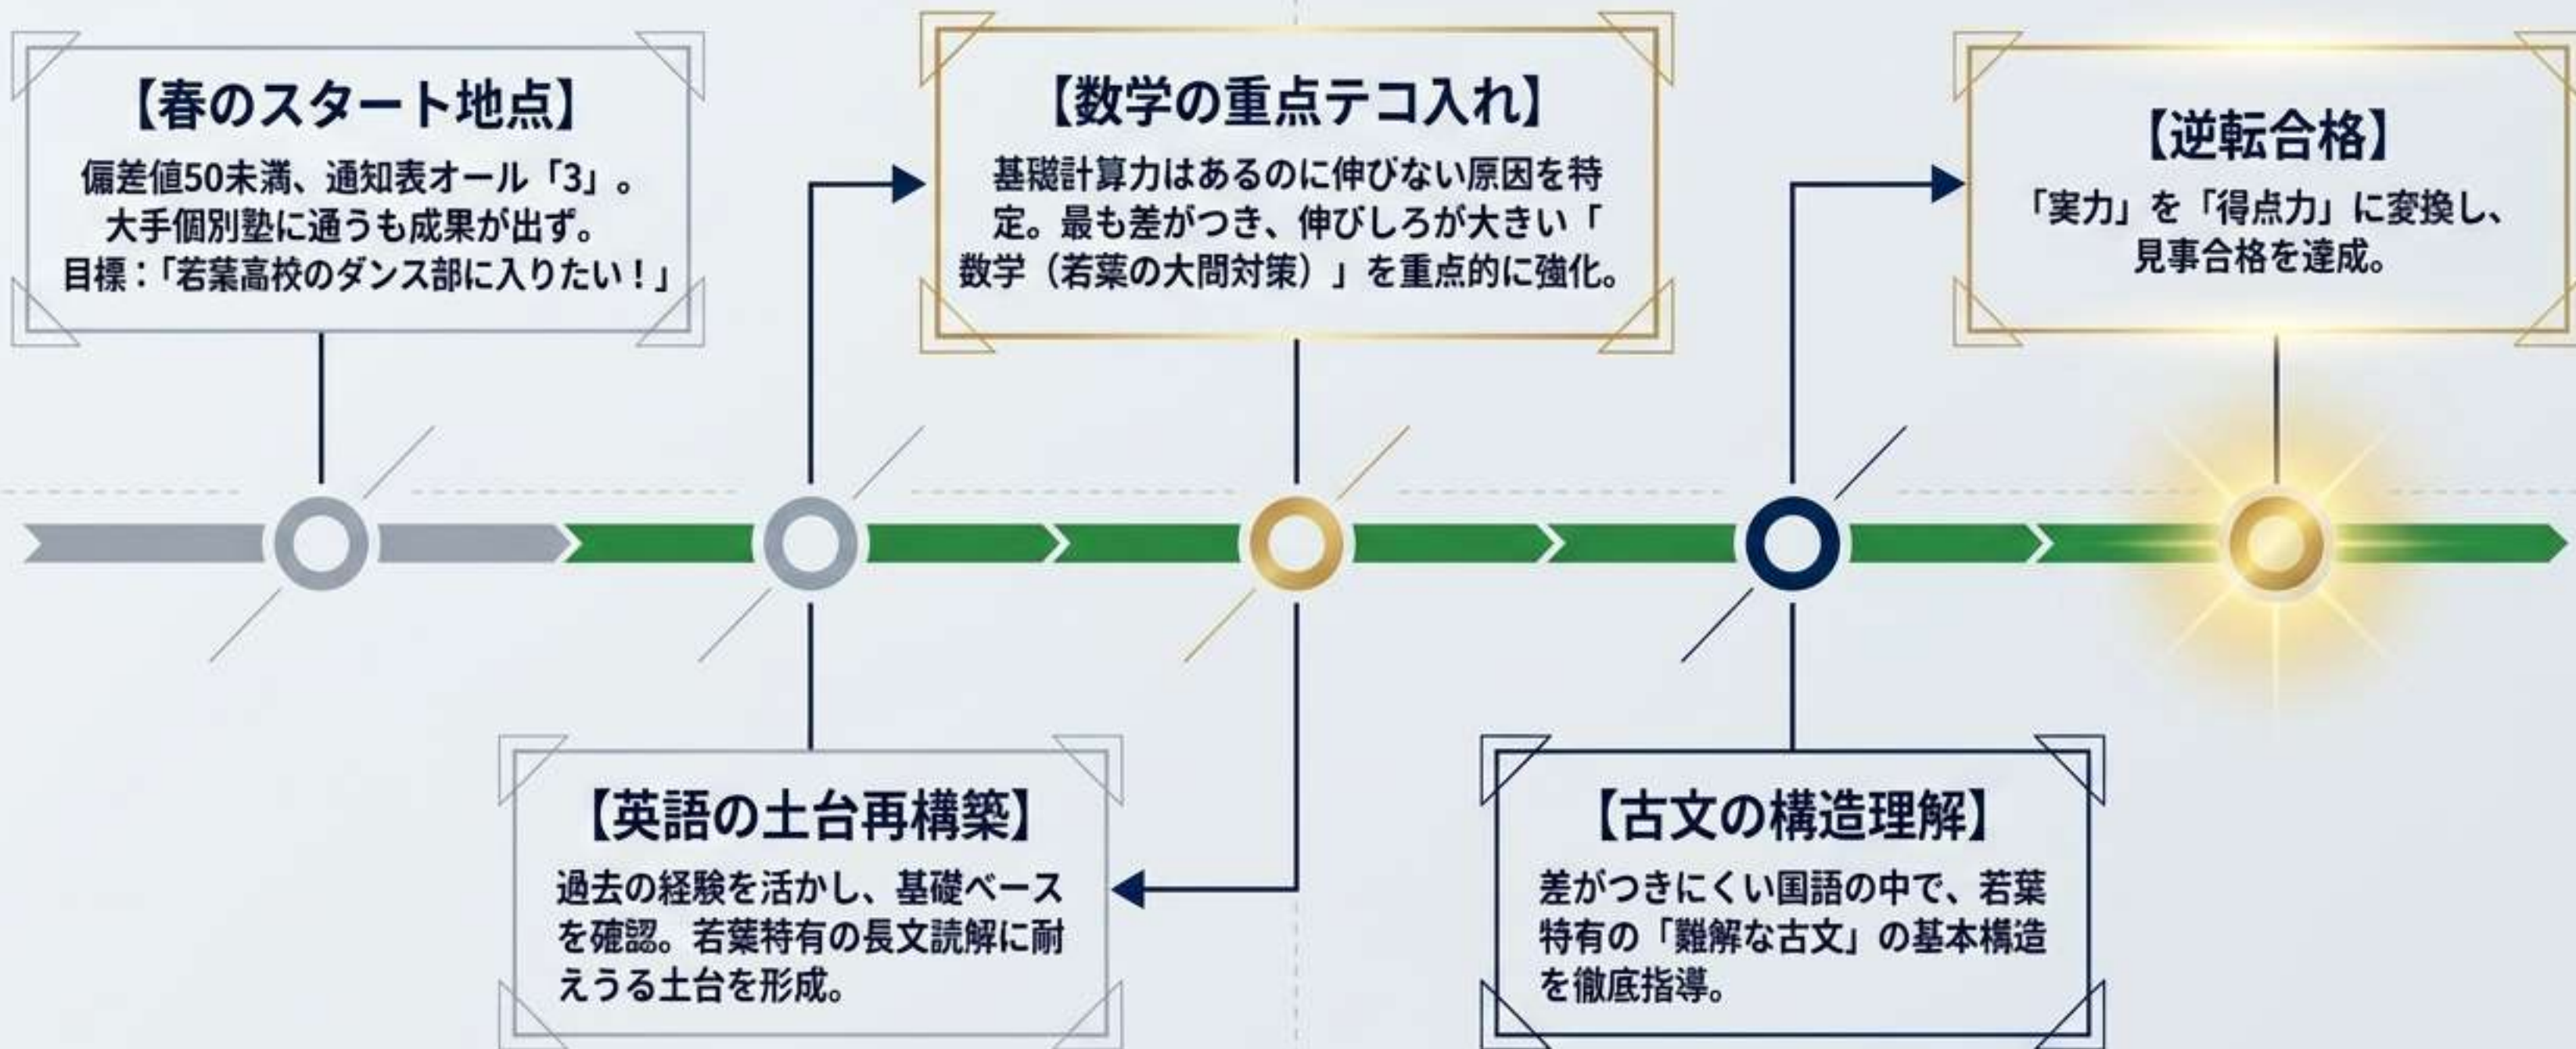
【春のスタート地点】
偏差値50未満、通知表オール「3」。大手個別塾に通うも成果が出ず。目標：「若葉高校のダンス部に入りたい！」

【英語の土台再構築】
過去の経験を活かし、基礎ベースを確認。若葉特有の長文読解に耐えうる土台を形成。

【数学の重点テコ入れ】
基礎計算力はあるのに伸びない原因を特定。最も差がつき、伸びしろが大きい「数学（若葉の大問対策）」を重点的に強化。

【古文の構造理解】
差がつきにくい国語の中で、若葉特有の「難解な古文」の基本構造を徹底指導。

【逆転合格】
「実力」を「得点力」に変換し、見事合格を達成。